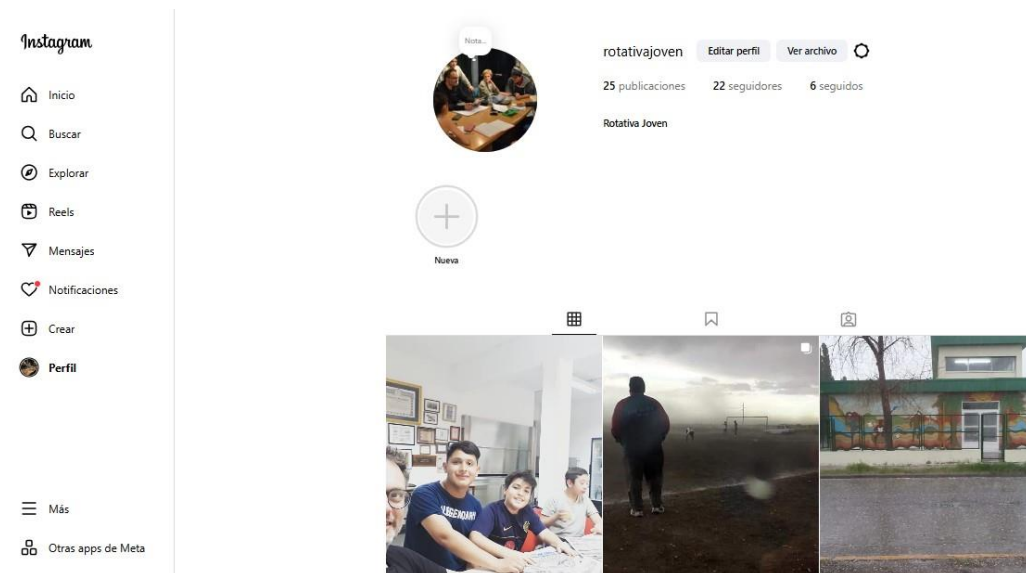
Instagram

Inicio
Buscar
Explorar
Reels
Mensajes
Notificaciones
Crear
Perfil

Más
Otras apps de Meta

Nota...

rotativajoven
Editar perfil
Ver archivo

25 publicaciones
22 seguidores
6 seguidos

Rotativa Joven

Nueva